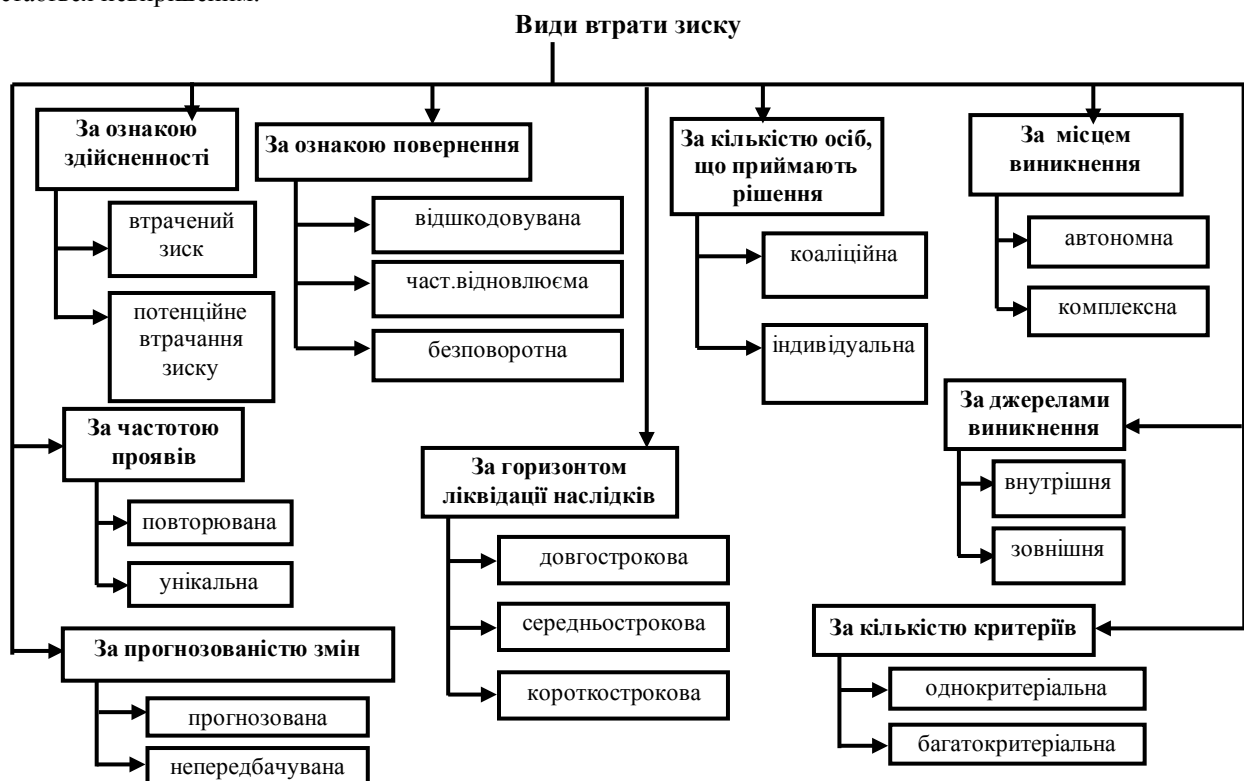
залишається невирішеним.

Види втрати зиску

За ознакою здійсненності

втрачений зиск

потенційне втрачання зиску

За ознакою повернення

відшкодовувана

част.відновлюєма

безповоротна

За кількістю осіб, що приймають рішення

коаліційна

індивідуальна

За місцем виникнення

автономна

комплексна

За частотою проявів

повторювана

унікальна

За горизонтом ліквідації наслідків

довгострокова

середньострокова

короткострокова

За джерелами виникнення

внутрішня

зовнішня

За прогнозованістю змін

прогнозована

непередбачувана

За кількістю критеріїв

однокритеріальна

багатокритеріальна